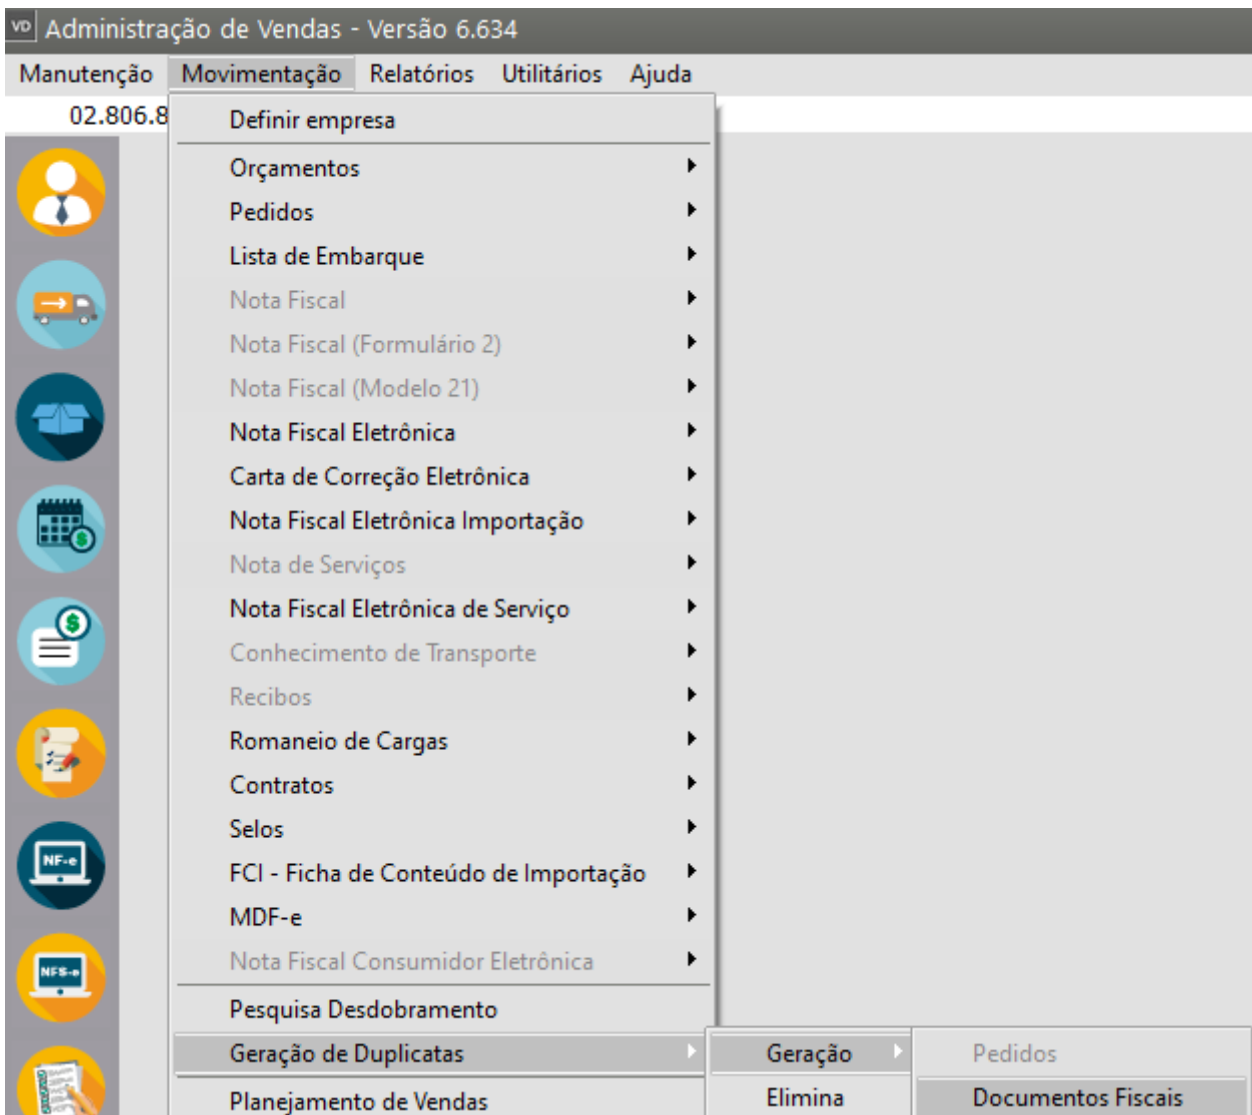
VD Administração de Vendas - Versão 6.634

Manutenção Movimentação Relatórios Utilitários Ajuda

02.806.8

Definir empresa

Orçamentos
Pedidos
Lista de Embarque
Nota Fiscal
Nota Fiscal (Formulário 2)
Nota Fiscal (Modelo 21)
Nota Fiscal Eletrônica
Carta de Correção Eletrônica
Nota Fiscal Eletrônica Importação
Nota de Serviços
Nota Fiscal Eletrônica de Serviço
Conhecimento de Transporte
Recibos
Romaneio de Cargas
Contratos
Selos
FCI - Ficha de Conteúdo de Importação
MDF-e
Nota Fiscal Consumidor Eletrônica

Pesquisa Desdobramento
Geração de Duplicatas
Planejamento de Vendas

Geração
Elimina

Pedidos
Documentos Fiscais

NF-e
NFS-e